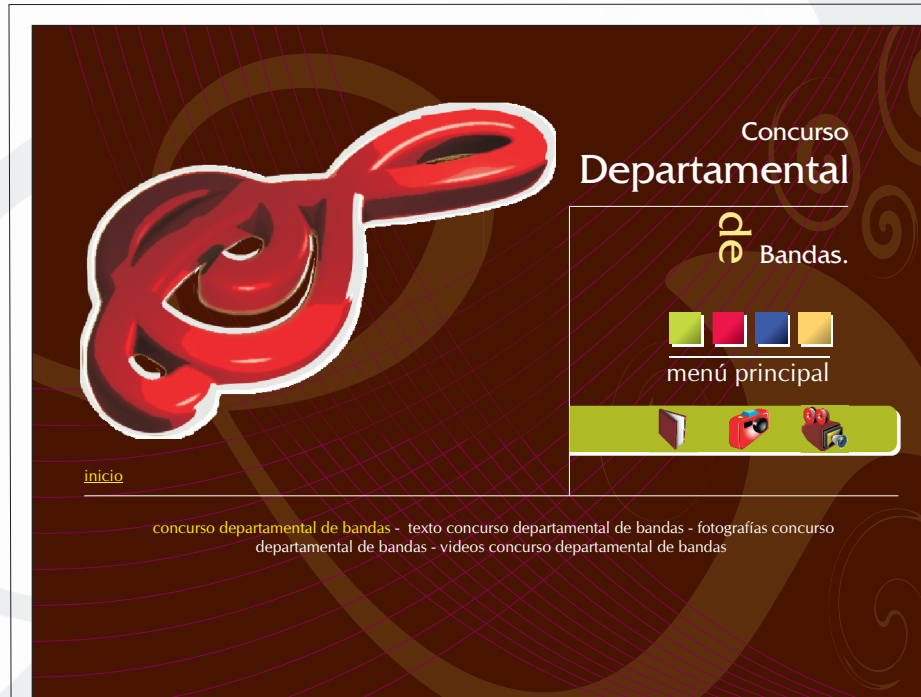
Concurso
Departamental
de Bandas.

menú principal

inicio

concurso departamental de bandas - texto concurso departamental de bandas - fotografías concurso departamental de bandas - videos concurso departamental de bandas